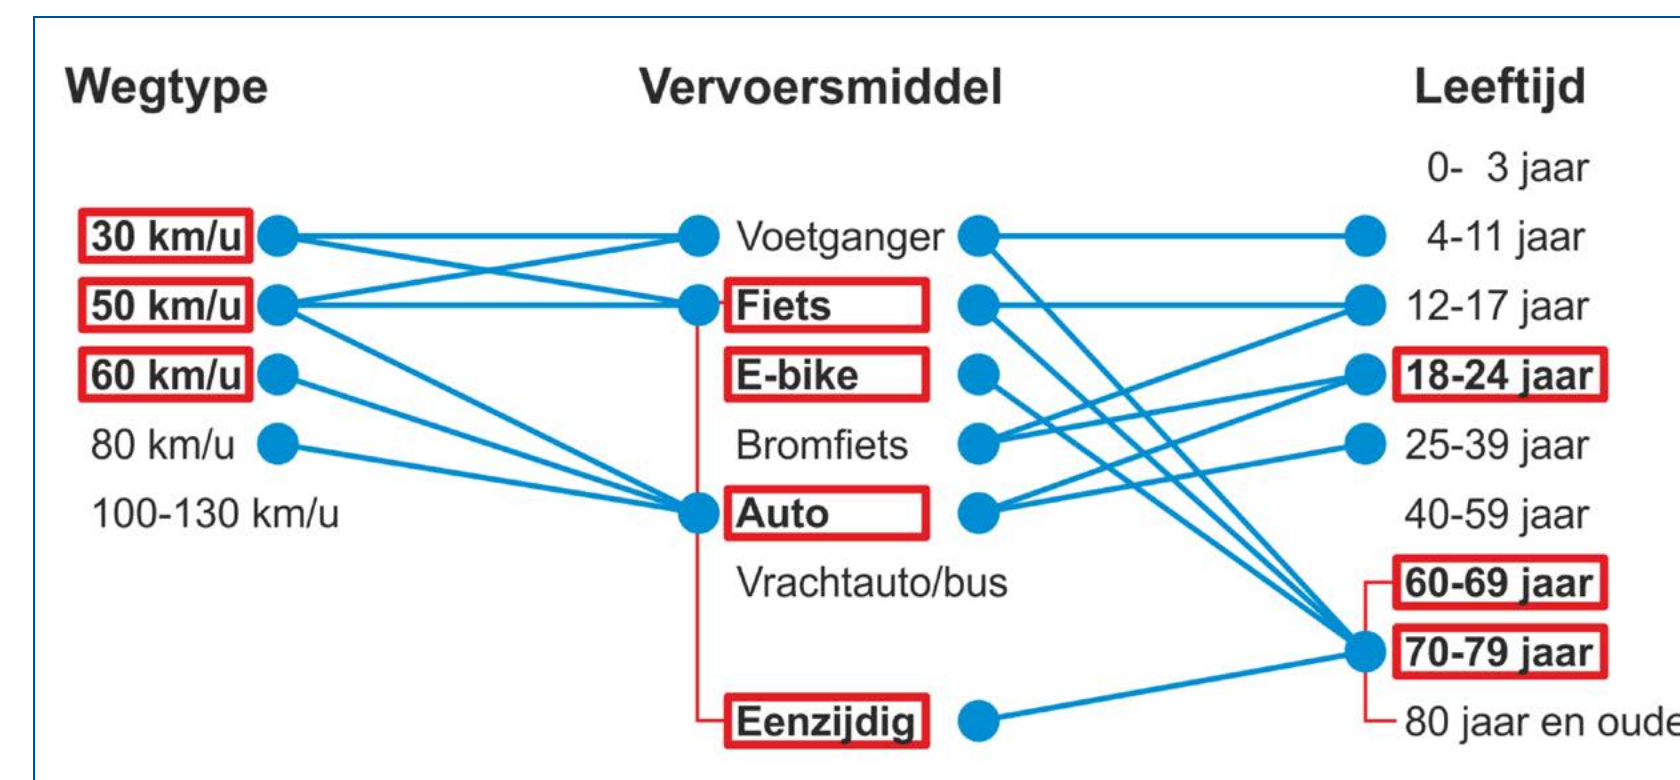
Wegtype

30 km/u
50 km/u
60 km/u
80 km/u
100-130 km/u

Vervoersmiddel

Voetganger
Fiets
E-bike
Bromfiets
Auto
Vrachtauto/bus
Eenzijdig

Leeftijd

0- 3 jaar
4-11 jaar
12-17 jaar
18-24 jaar
25-39 jaar
40-59 jaar
60-69 jaar
70-79 jaar
80 jaar en oude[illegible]